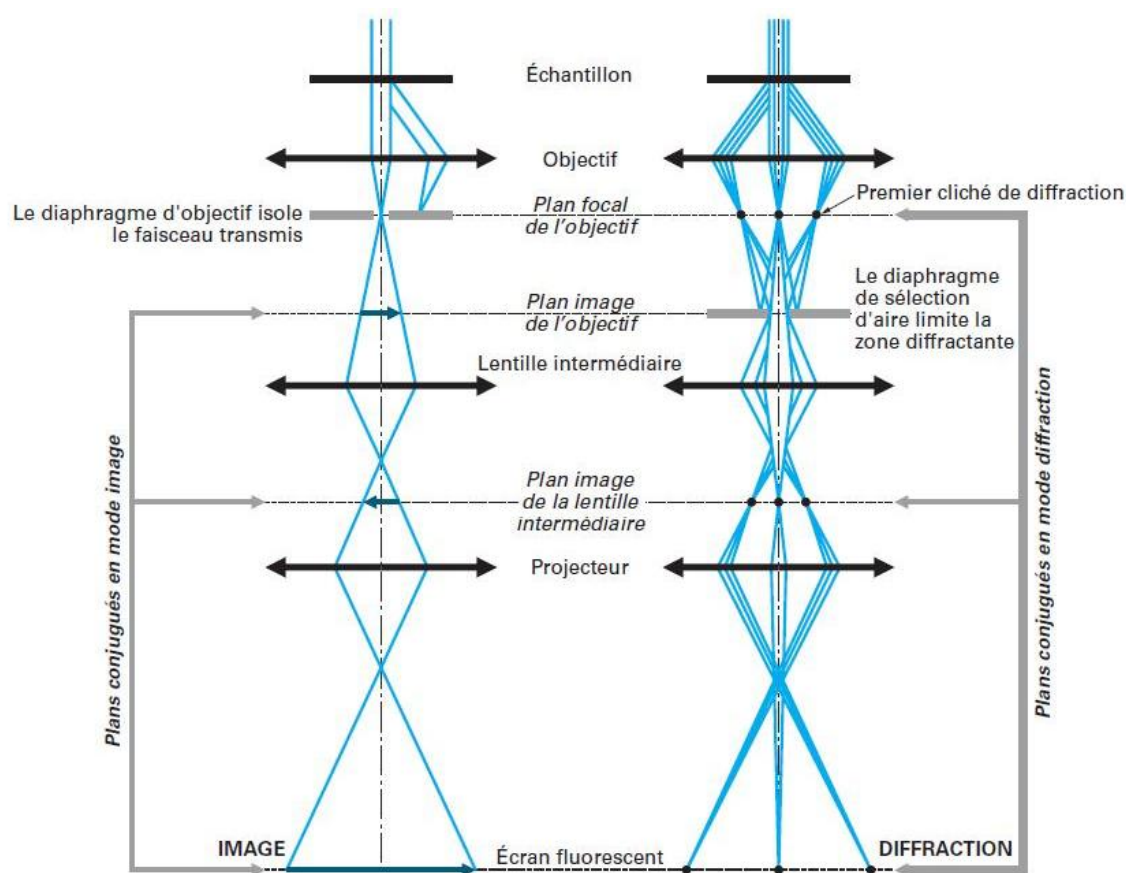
Échantillon

Objectif

Premier cliché de diffraction

Le diaphragme d'objectif isole le faisceau transmis

Plan focal de l'objectif

Le diaphragme de sélection d'aire limite la zone diffractante

Plan image de l'objectif

Lentille intermédiaire

Plans conjugués en mode image

Plans conjugués en mode diffraction

Plan image de la lentille intermédiaire

Projecteur

IMAGE

Écran fluorescent

DIFFRACTION